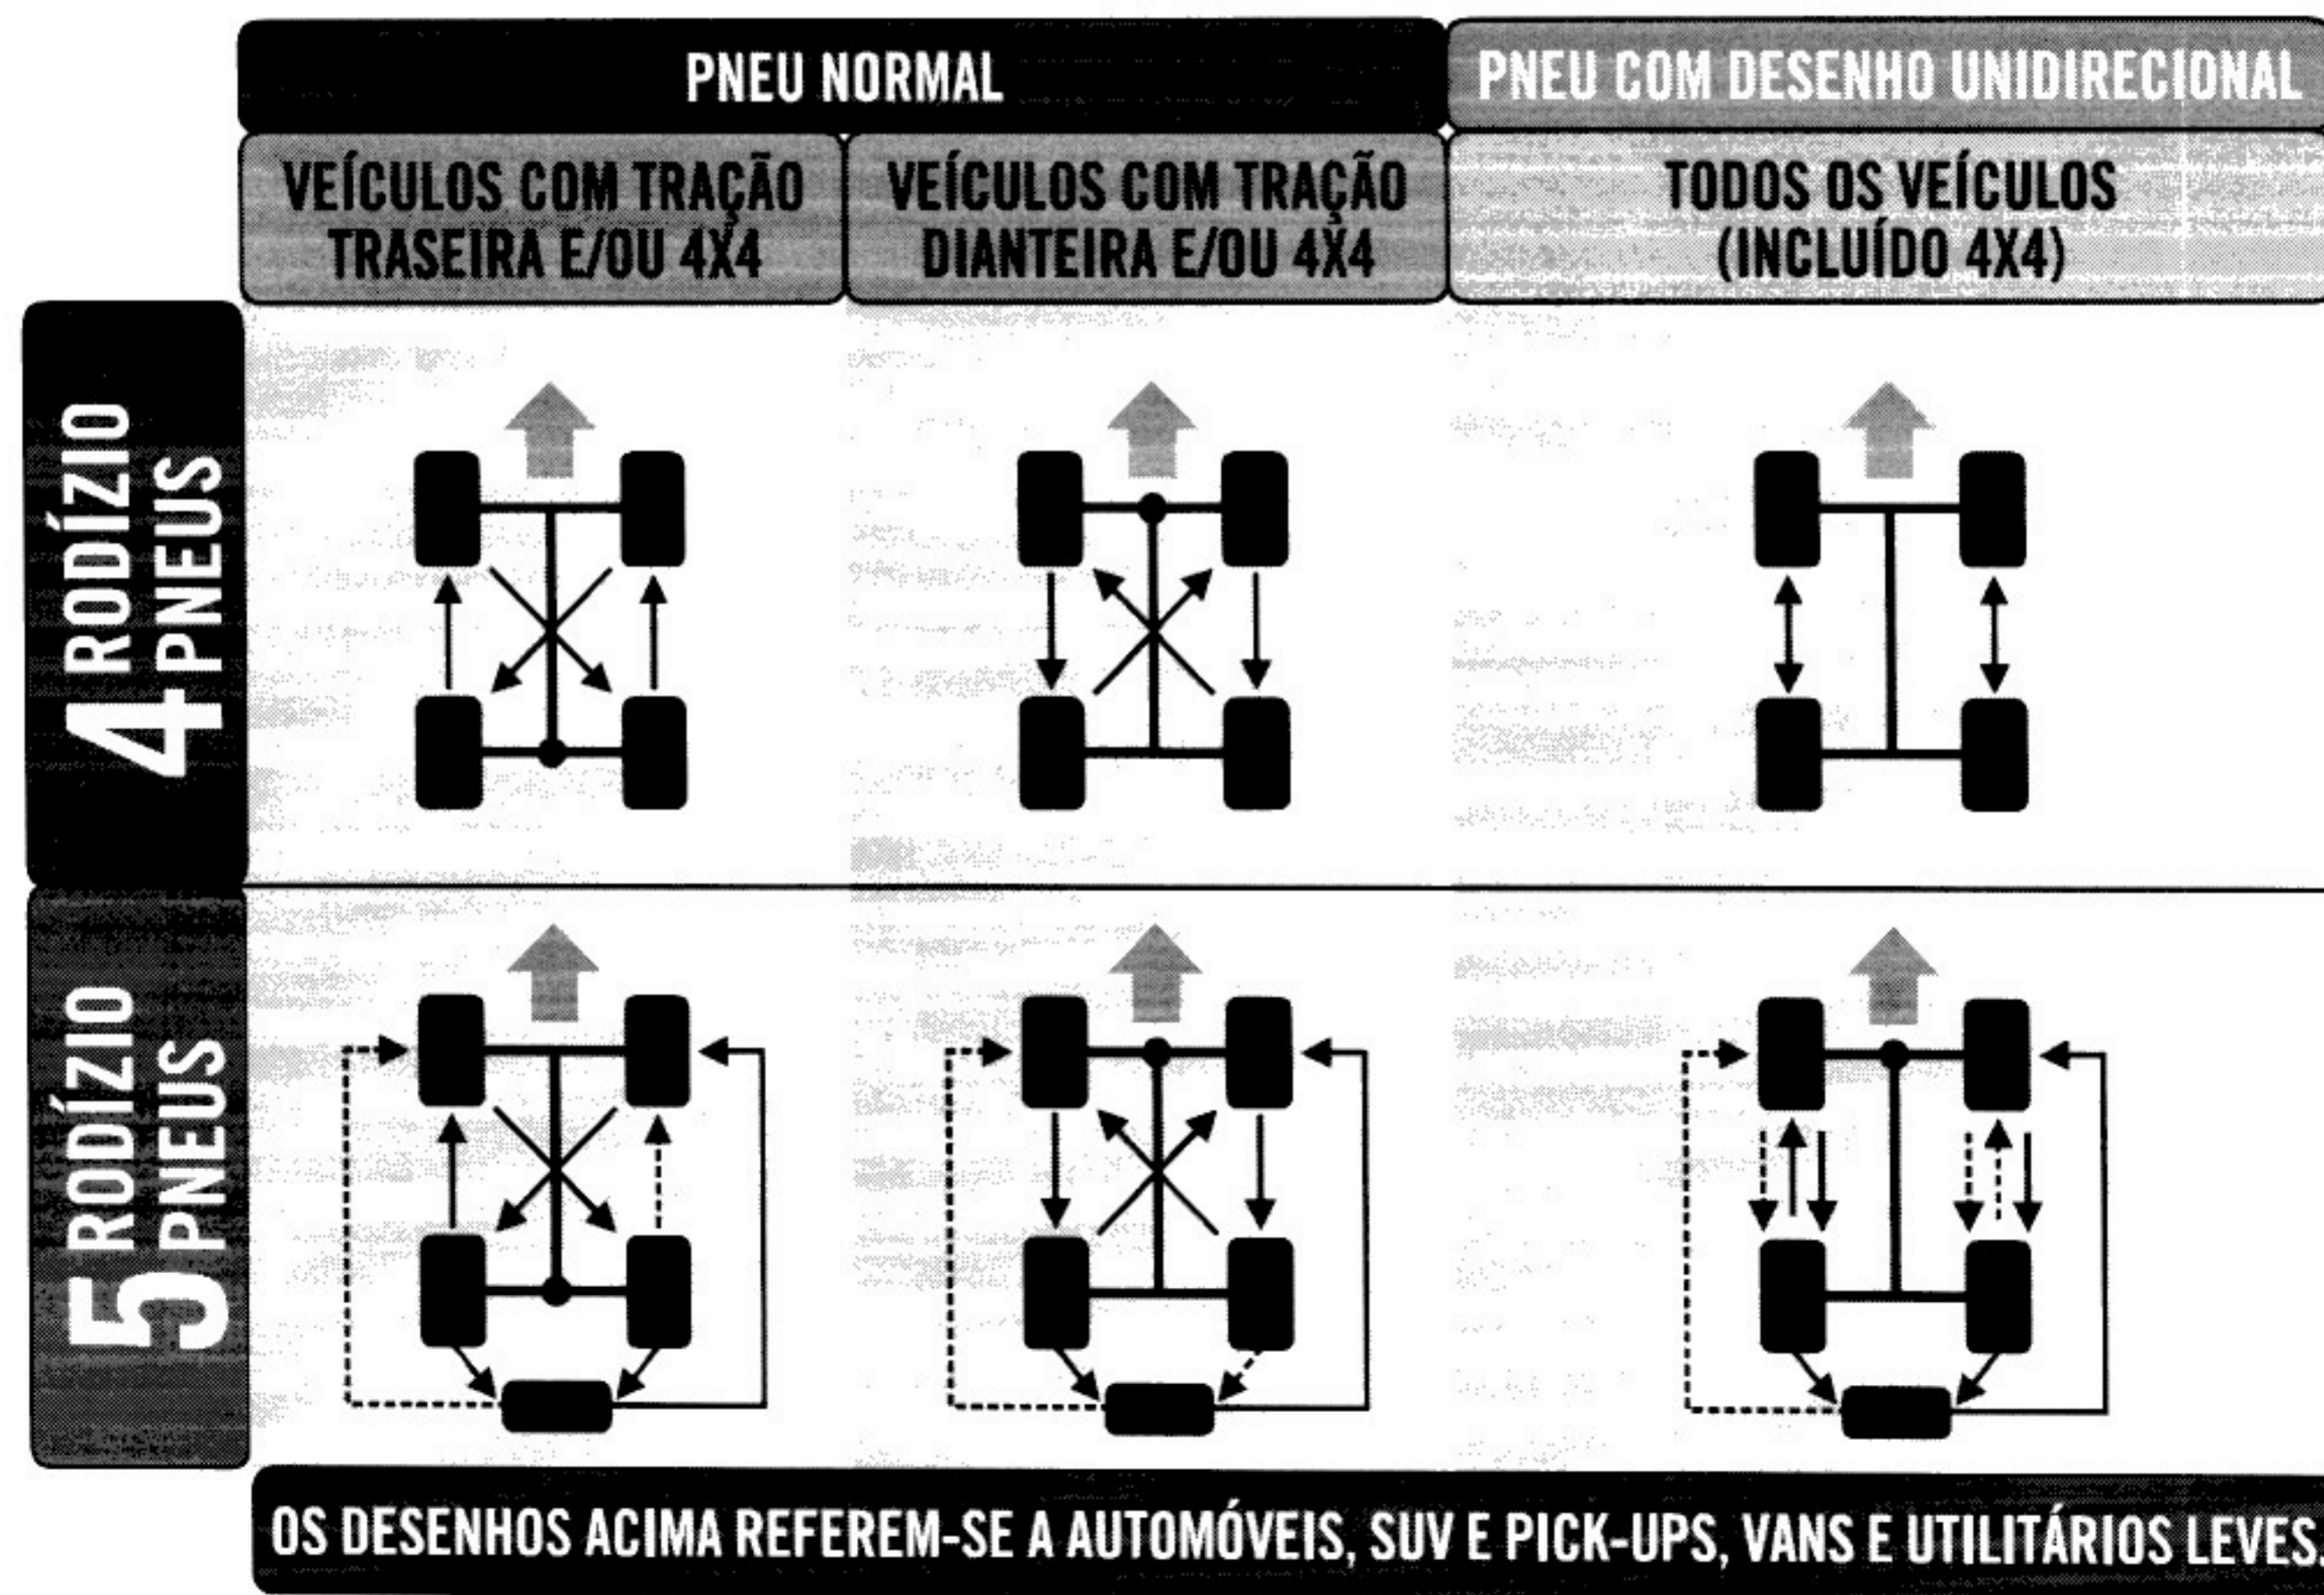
| PNEU NORMAL | | PNEU COM DESENHO UNIDIRECIONAL |
|---|---|---|
| VEÍCULOS COM TRAÇÃO TRASEIRA E/OU 4X4 | VEÍCULOS COM TRAÇÃO DIANTEIRA E/OU 4X4 | TODOS OS VEÍCULOS (INCLUÍDO 4X4) |

4 RODÍZIO PNEUS

5 RODÍZIO PNEUS

OS DESENHOS ACIMA REFEREM-SE A AUTOMÓVEIS, SUV E PICK-UPS, VANS E UTILITÁRIOS LEVES.